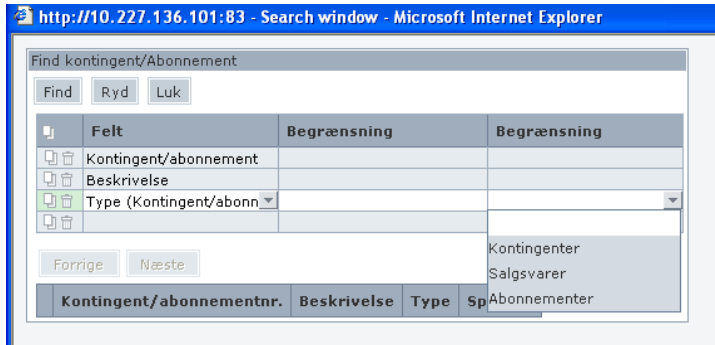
http://10.227.136.101:83 - Search window - Microsoft Internet Explorer

Find kontingent/Abonnement

Find Ryd Luk

| | Felt | Begrænsning | Begrænsning |
|---|---|---|---|
| | Kontingent/abonnement | | |
| | Beskrivelse | | |
| | Type (Kontingent/abonn | | |
| | | | |

Kontingenter
Salgsvarer
Abonnementer

Forrige Næste

| Kontingent/abonnementnr. | Beskrivelse | Type | Sp |
|---|---|---|---|